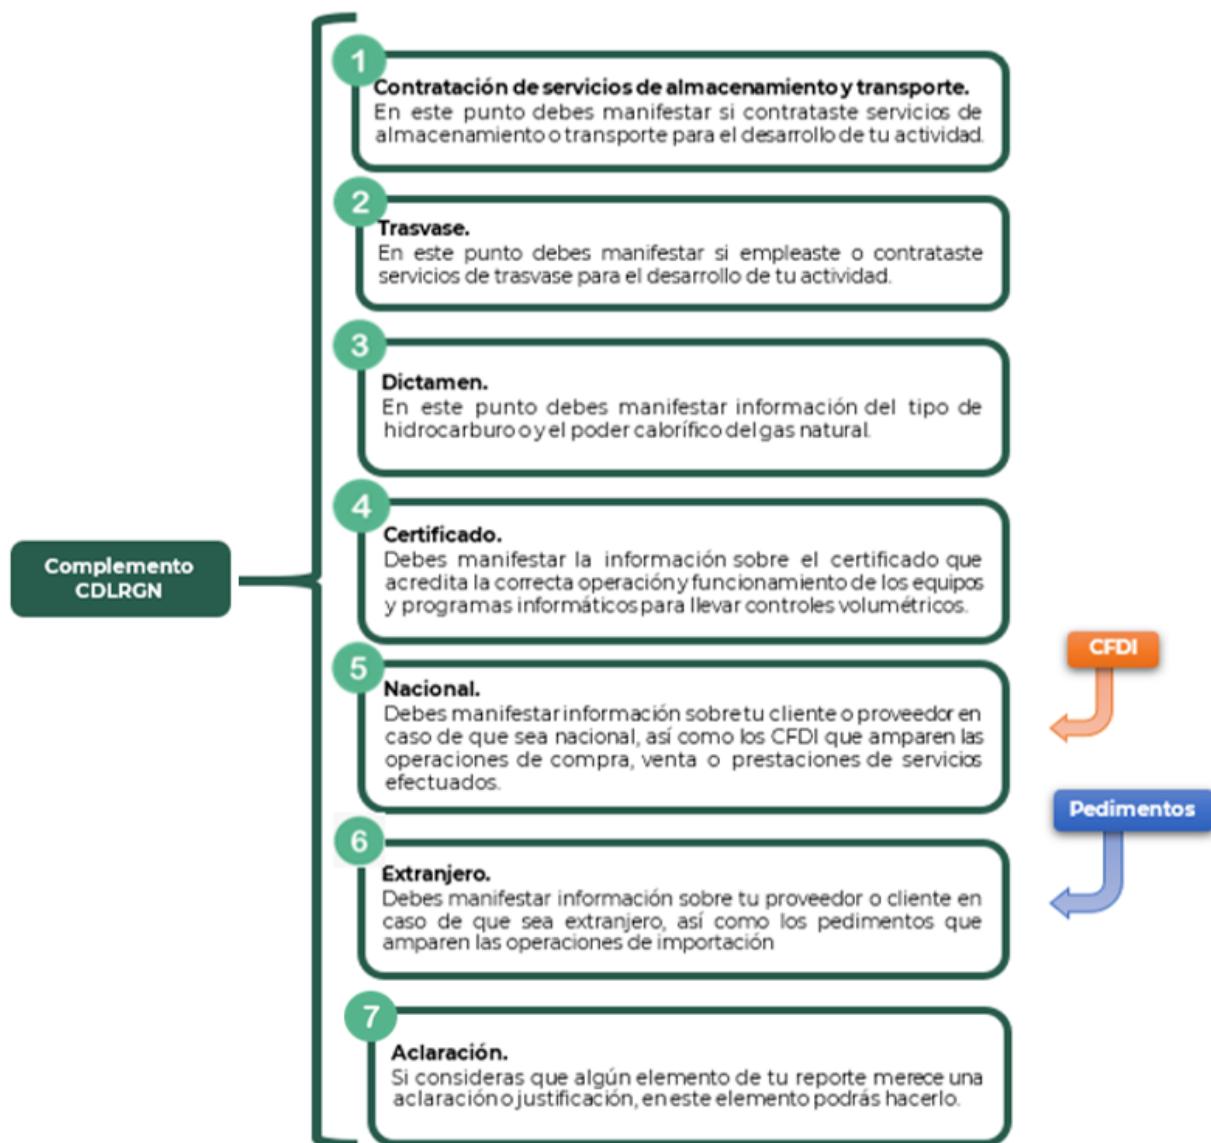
Complemento CDLRGN

1
Contratación de servicios de almacenamiento y transporte.
En este punto debes manifestar si contrataste servicios de almacenamiento o transporte para el desarrollo de tu actividad.

2
Trasvase.
En este punto debes manifestar si empleaste o contrataste servicios de trasvase para el desarrollo de tu actividad.

3
Dictamen.
En este punto debes manifestar información del tipo de hidrocarburo o y el poder calorífico del gas natural.

4
Certificado.
Debes manifestar la información sobre el certificado que acredita la correcta operación y funcionamiento de los equipos y programas informáticos para llevar controles volumétricos.

5
Nacional.
Debes manifestar información sobre tu cliente o proveedor en caso de que sea nacional, así como los CFDI que amparen las operaciones de compra, venta o prestaciones de servicios efectuados.

CFDI

6
Extranjero.
Debes manifestar información sobre tu proveedor o cliente en caso de que sea extranjero, así como los pedimentos que amparen las operaciones de importación

Pedimentos

7
Aclaración.
Si consideras que algún elemento de tu reporte merece una aclaración o justificación, en este elemento podrás hacerlo.